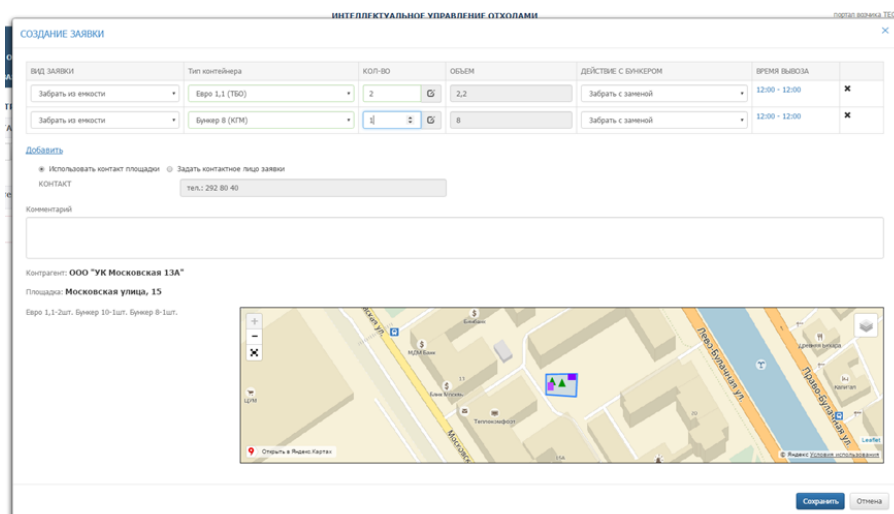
ИНТЕЛЛЕКТУАЛЬНОЕ УПРАВЛЕНИЕ ОТХОДАМИ

портал вознка ТЕС

СОЗДАНИЕ ЗАЯВКИ

| ВИД ЗАЯВКИ | Тип контейнера | КОЛ-ВО | ОБЪЕМ | ДЕЙСТВИЕ С БУНКЕРОМ | ВРЕМЯ ВЫВОЗА | |
|---|---|---|---|---|---|---|
| Забрать из емкости | Евро 1,1 (ТБО) | 2 | 2,2 | Забрать с заменой | 12:00 - 12:00 | ✖ |
| Забрать из емкости | Бункер 8 (КГМ) | 1 | 8 | Забрать с заменой | 12:00 - 12:00 | ✖ |

Добавить

Использовать контакт площадки Задать контактное лицо заявки

КОНТАКТ тел.: 292 80 40

Комментарий

Контрагент: ООО "УК Московская 13А"

Площадка: Московская улица, 15

Евро 1,1-2шт. Бункер 10-1шт. Бункер 8-1шт.

Московская ул. МДМ Банк ЦУМ Банк Москвы Телекомэкспорт Левобулачная ул. Правобулачная ул. 13 15А 30 Leaflet

Открыть в Яндекс.Картах

© Яндекс Условия использования

Сохранить Отмена